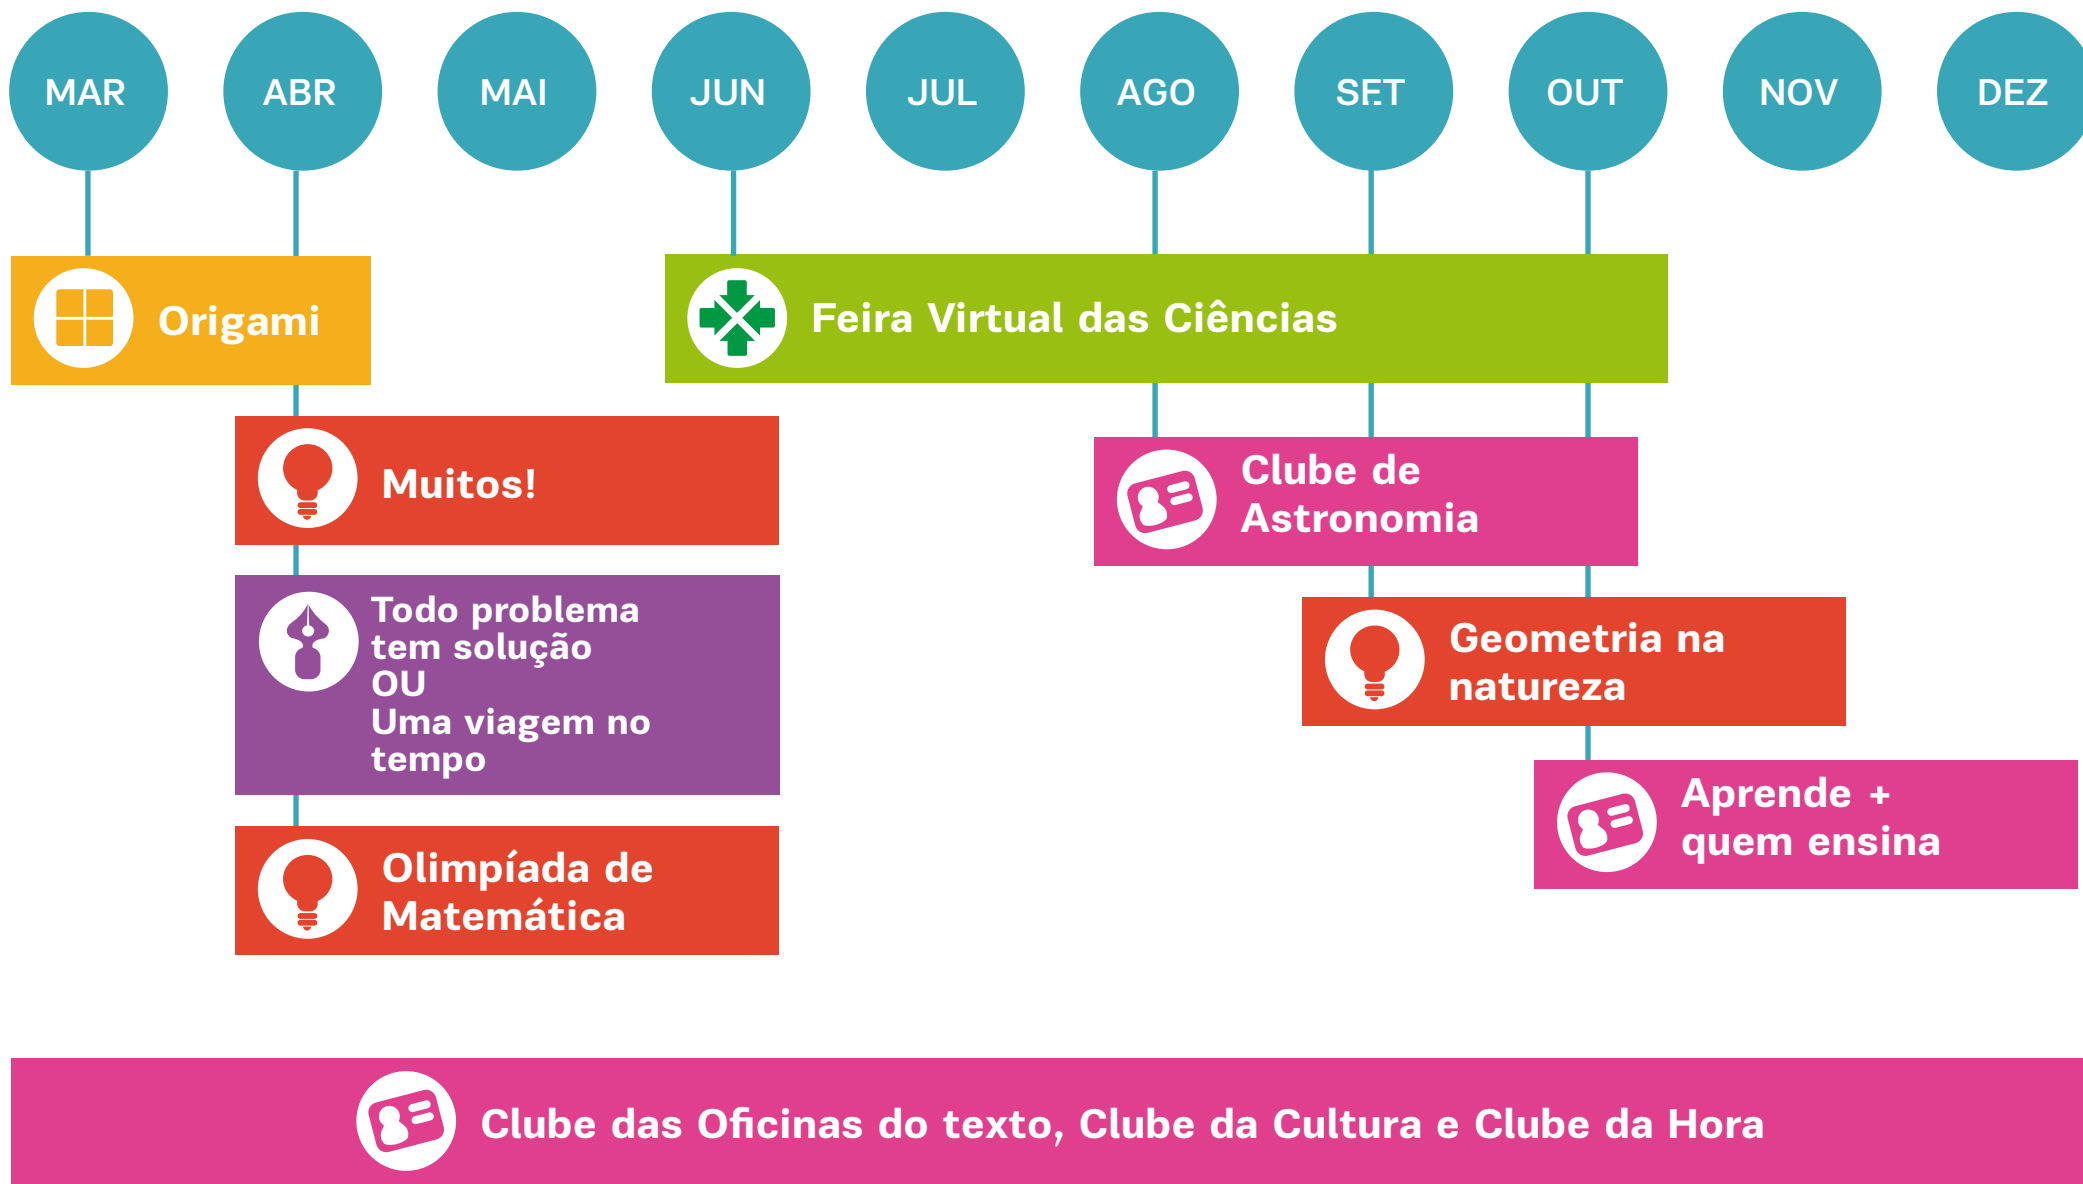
MAR ABR MAI JUN JUL AGO SET OUT NOV DEZ

Origami

Feira Virtual das Ciências

Muitos!

Clube de Astronomia

Todo problema tem solução
OU
Uma viagem no tempo

Geometria na natureza

Aprende + quem ensina

Olimpíada de Matemática

Clube das Oficinas do texto, Clube da Cultura e Clube da Hora